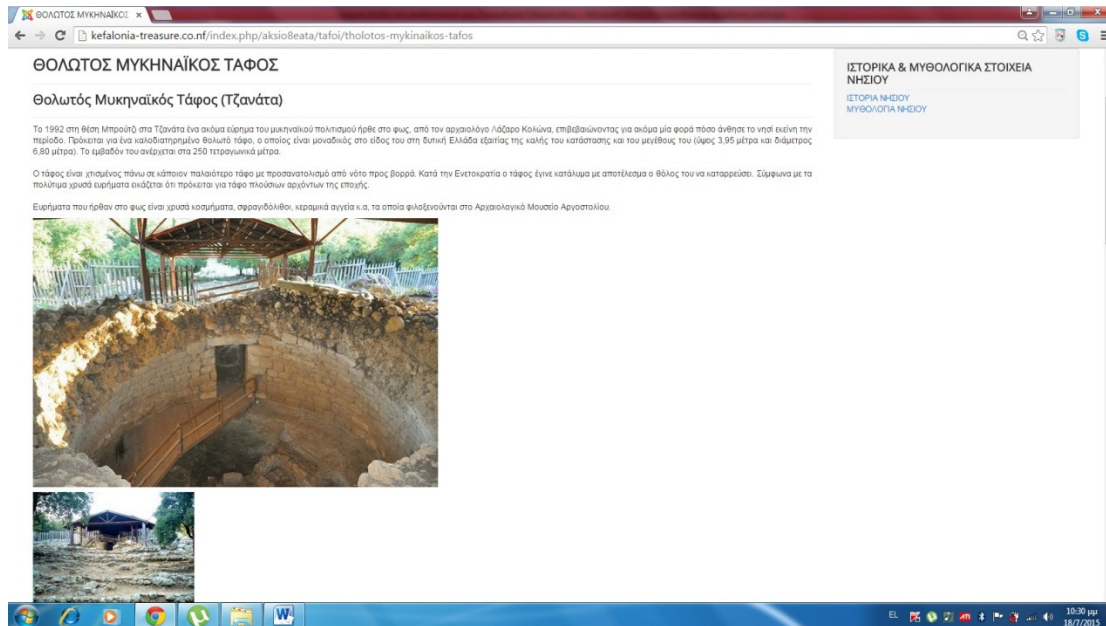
ΘΟΛΩΤΟΣ ΜΥΚΗΝΑΪΚΟΣ ×

kefalonia-treasure.co.nf/index.php/aksio8eata/tafoi/tholotos-mykinaikos-tafos

ΘΟΛΩΤΟΣ ΜΥΚΗΝΑΪΚΟΣ ΤΑΦΟΣ

Θολωτός Μυκηναϊκός Τάφος (Τζανάτα)

Το 1992 στη θέση Μπορζί στα Τζανάτα ένα ακόμα εύρημα του μυκηναϊκού πολιτισμού ήρθε στο φως, από τον αρχαιολόγο Λάζαρο Κολώνα, επιβεβαιώνοντας για ακόμα μία φορά πόσο άνθησε το νησί εκείνη την περίοδο. Πρόκειται για ένα καλοδιατηρημένο θολωτό τάφο, ο οποίος είναι μοναδικός στο είδος του στη δυτική Ελλάδα εξαιτίας της καλής του κατάστασης και του μεγέθους του (ύψος 3,95 μέτρα και διάμετρος 6,80 μέτρα). Το εμβαδόν του ανέρχεται στα 250 τετραγωνικά μέτρα.

Ο τάφος είναι χτισμένος πάνω σε κάποιον παλαιότερο τάφο με προσανατολισμό από νότο προς βορρά. Κατά την Ενετοκρατία ο τάφος έγινε κατάλυμα με αποτέλεσμα ο θόλος του να καταρρεύσει. Σύμφωνα με τα πολύτιμα χρυσά ευρήματα εικάζεται ότι πρόκειται για τάφο πλούσιων αρχόντων της εποχής.

Ευρήματα που ήρθαν στο φως είναι χρυσά κοσμήματα, σφραγιδόλιθοι, κεραμικά αγγεία κ.α, τα οποία φιλοξενούνται στο Αρχαιολογικό Μουσείο Αργοστολίου.

ΙΣΤΟΡΙΚΑ & ΜΥΘΟΛΟΓΙΚΑ ΣΤΟΙΧΕΙΑ ΝΗΣΙΟΥ
ΙΣΤΟΡΙΑ ΝΗΣΙΟΥ
ΜΥΘΟΛΟΓΙΑ ΝΗΣΙΟΥ

EL 10:30 μμ 18/7/2015